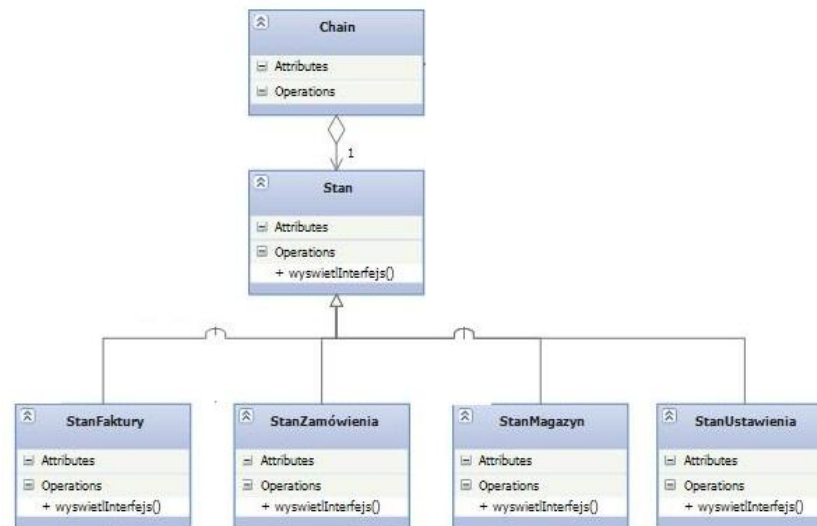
Chain

Attributes

Operations

1

Stan

Attributes

Operations

+ wyswietlInterfejs()

StanFaktury

Attributes

Operations

+ wyswietlInterfejs()

StanZamówienia

Attributes

Operations

+ wyswietlInterfejs()

StanMagazyn

Attributes

Operations

+ wyswietlInterfejs()

StanUstawienia

Attributes

Operations

+ wyswietlInterfejs()